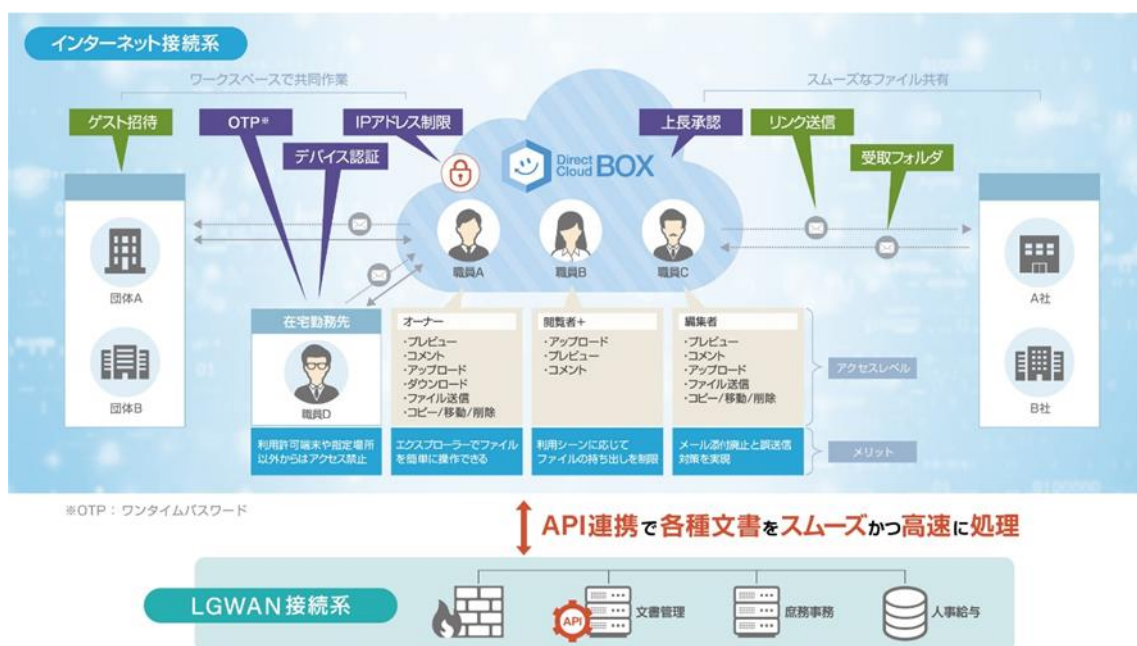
インターネット接続系

ワークスペースで共同作業

スムーズなファイル共有

ゲスト招待

OTP※

デバイス認証

IPアドレス制限

Direct Cloud BOX

上長承認

リンク送信

受取フォルダ

団体A

団体B

職員A

職員B

職員C

A社

B社

在宅勤務先

職員D

オーナー
·プレビュー
·コメント
·アップロード
·ダウンロード
·ファイル送信
·コピー/移動/削除

閲覧者+
·アップロード
·プレビュー
·コメント

編集者
·プレビュー
·コメント
·アップロード
·ファイル送信
·コピー/移動/削除

アクセスレベル

利用許可端末や指定場所以外からはアクセス禁止

エクスプローラーでファイルを簡単に操作できる

利用シーンに応じてファイルの持ち出しを制限

メール添付廃止と誤送信対策を実現

メリット

※OTP：ワンタイムパスワード

API連携で各種文書をスムーズかつ高速に処理

LGWAN接続系

API

文書管理

庶務事務

人事給与